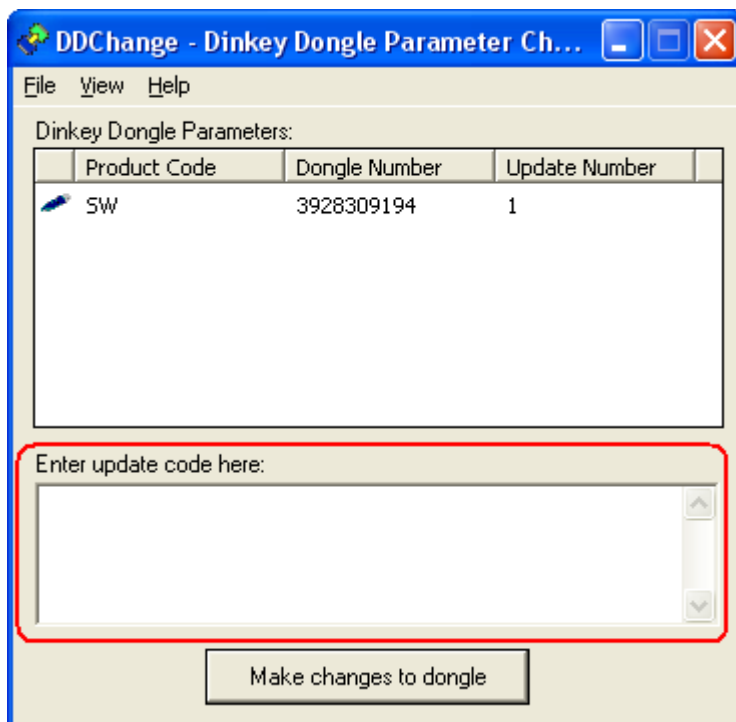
DDChange - Dinkey Dongle Parameter Ch...

File View Help

Dinkey Dongle Parameters:

| Product Code | Dongle Number | Update Number |
|---|---|---|
| SW | 3928309194 | 1 |

Enter update code here:

Make changes to dongle